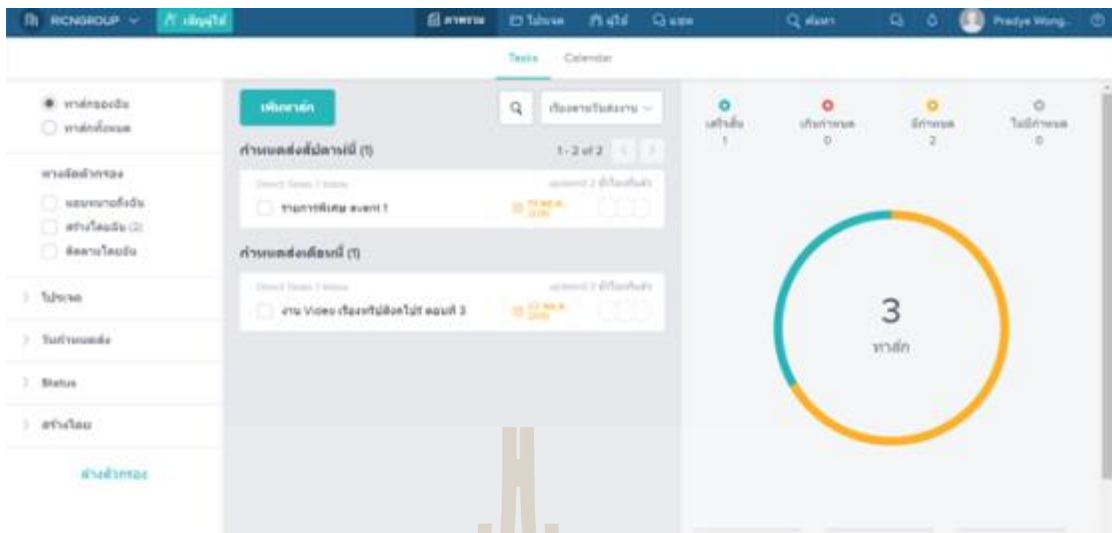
RCNGROUP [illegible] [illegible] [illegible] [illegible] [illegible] Q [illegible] Pradya Wong...

Tasks Calendar

ทาส์กของฉัน
ทาส์กทั้งหมด

ทางลัดตัวกรอง
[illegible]
สร้างโดยฉัน (2)
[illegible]

โปรเจค
วันกำหนดส่ง
Status
สร้างโดย

ล้างตัวกรอง

เพิ่มทาส์ก

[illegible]

กำหนดส่งสัปดาห์นี้ (1)
1 - 2 of 2
Direct Tasks / Inbox
รายการพิเศษ event 1

กำหนดส่งเดือนนี้ (1)
Direct Tasks / Inbox
งาน Video เรื่องหรับสิ่งที่ไม่ได้ ตอนที่ 3

เสร็จสิ้น 1
เกินกำหนด 0
มีกำหนด 2
ไม่มีกำหนด 0

3
ทาส์ก